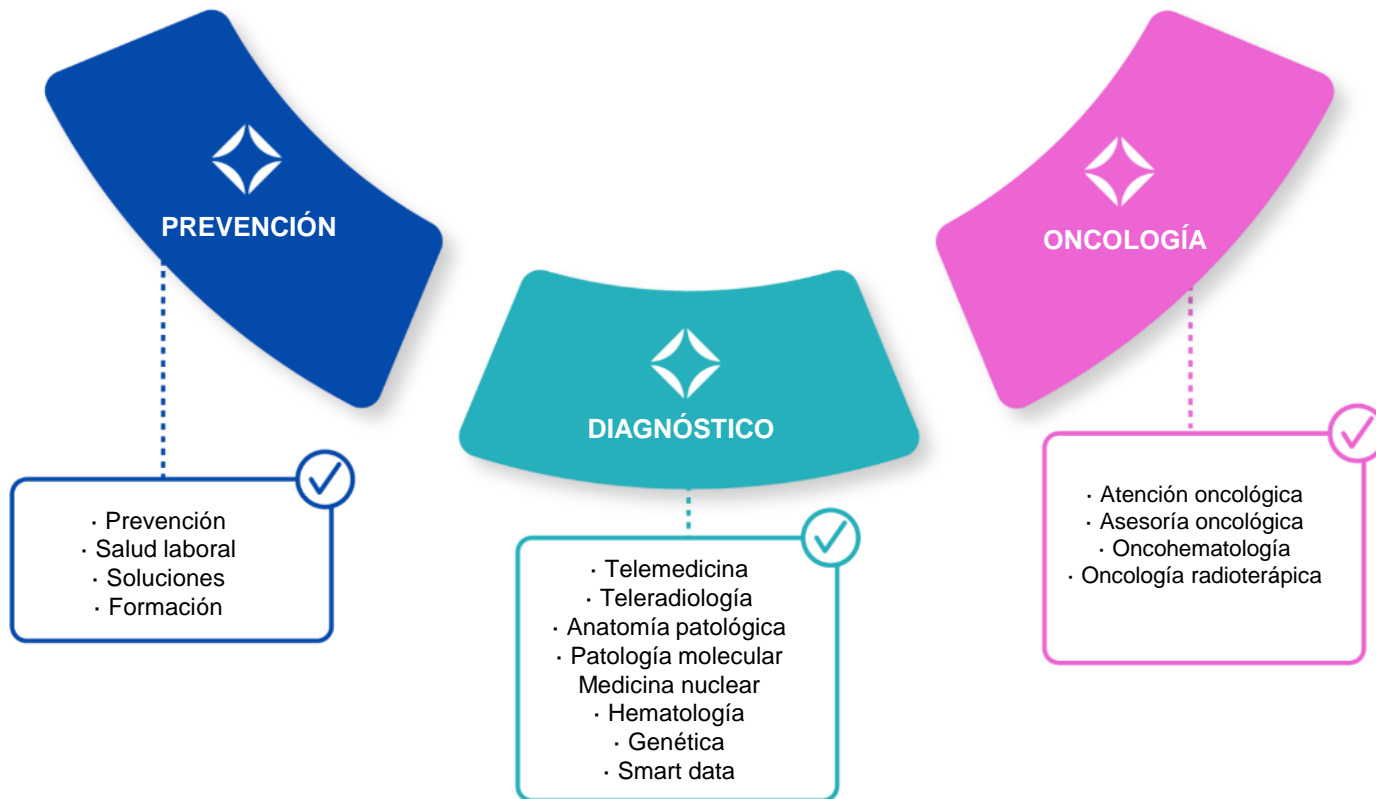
PREVENCIÓN

· Prevención
· Salud laboral
· Soluciones
· Formación

DIAGNÓSTICO

· Telemedicina
· Teleradiología
· Anatomía patológica
· Patología molecular
Medicina nuclear
· Hematología
· Genética
· Smart data

ONCOLOGÍA

· Atención oncológica
· Asesoría oncológica
· Oncohematología
· Oncología radioterápica